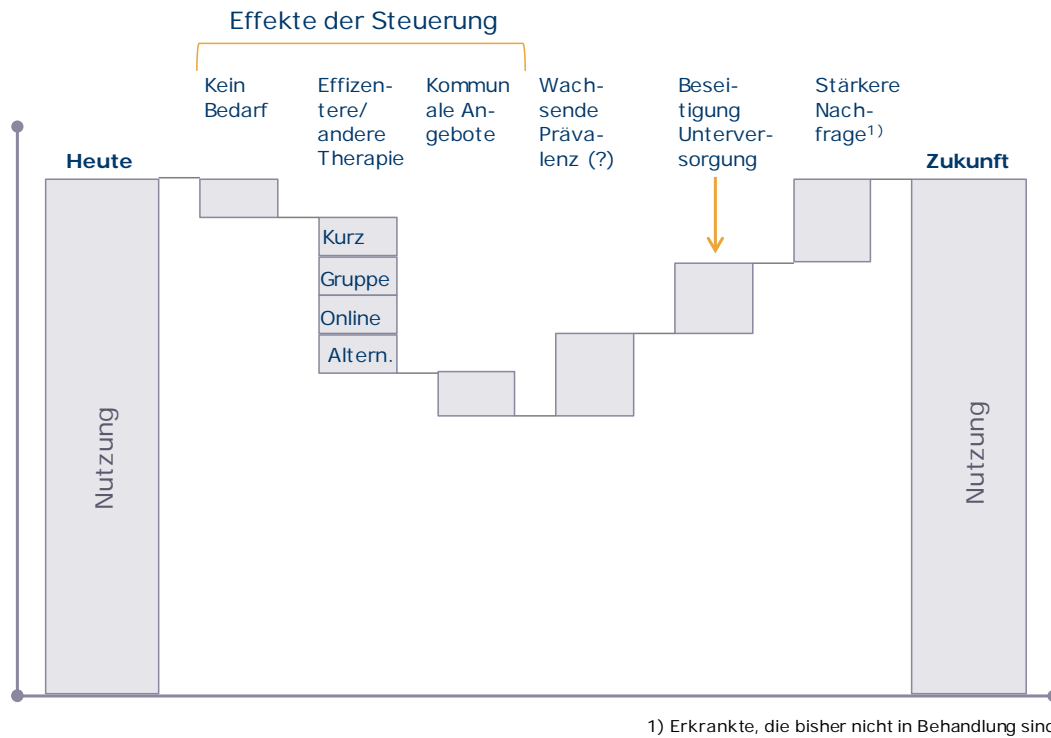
Effekte der Steuerung

Kein Bedarf

Effizentere/ andere Therapie

Kommunale Angebote

Wachsende Prävalenz (?)

Beseitigung Unterversorgung

Stärkere Nachfrage$^{1)}$

Heute

Zukunft

Kurz

Gruppe

Online

Altern.

Nutzung

Nutzung

1) Erkrankte, die bisher nicht in Behandlung sin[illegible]